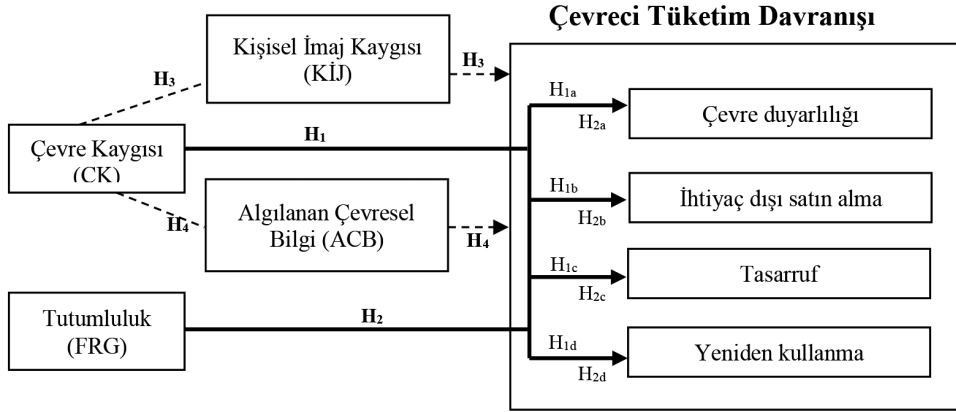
Çevreci Tüketim Davranışı

Kişisel İmaj Kaygısı (KİJ)

$H_3$

$H_3$

Çevre Kaygısı (ÇK)

$H_1$

$H_4$

Algılanan Çevresel Bilgi (ACB)

$H_4$

Tutumluluk (FRG)

$H_2$

$H_{1a}$

$H_{2a}$

Çevre duyarlılığı

$H_{1b}$

$H_{2b}$

İhtiyaç dışı satın alma

$H_{1c}$

$H_{2c}$

Tasarruf

$H_{1d}$

$H_{2d}$

Yeniden kullanma